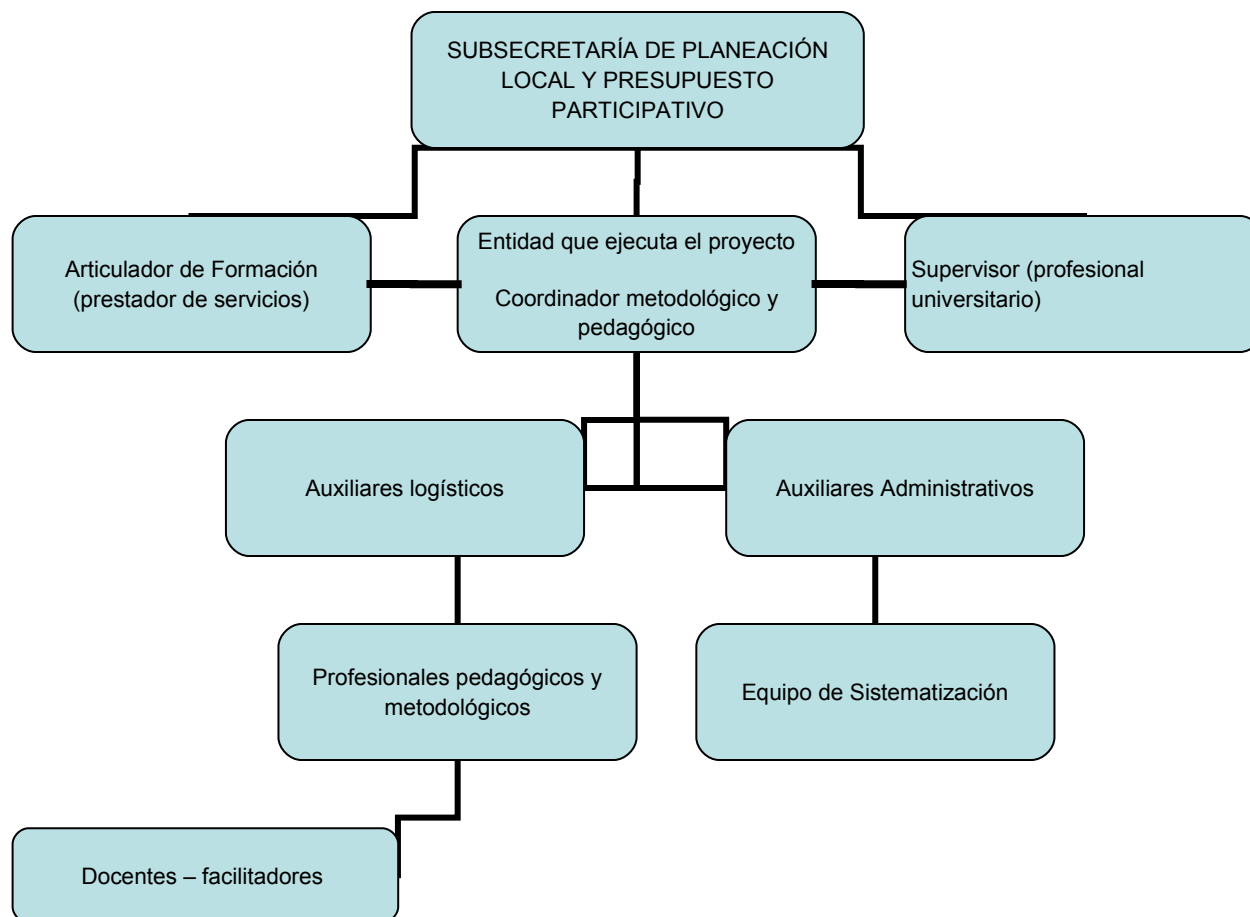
SUBSECRETARÍA DE PLANEACIÓN LOCAL Y PRESUPUESTO PARTICIPATIVO

Articulador de Formación (prestador de servicios)

Entidad que ejecuta el proyecto

Coordinador metodológico y pedagógico

Supervisor (profesional universitario)

Auxiliares logísticos

Auxiliares Administrativos

Profesionales pedagógicos y metodológicos

Equipo de Sistematización

Docentes – facilitadores